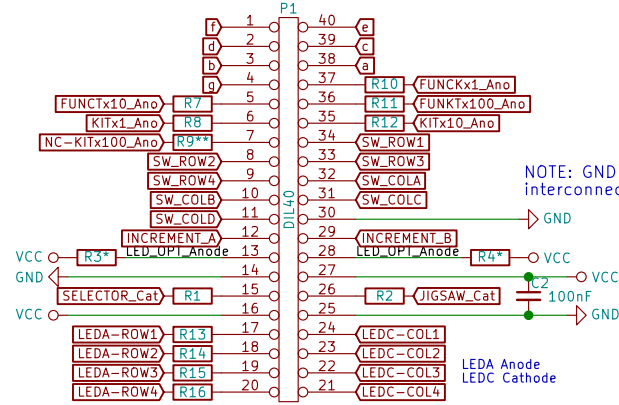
P1

f 1
d 2
b 3
g 4
FUNCTx10_Ano R7 5
KITx1_Ano R8 6
NC-KITx100_Ano R9** 7
SW_ROW2 8
SW_ROW4 9
SW_COLB 10
SW_COLD 11
INCREMENT_A 12
VCC R3* LED_OPT_Anode 13
GND 14
SELECTOR_Cat R1 15
VCC 16
LEDA-ROW1 R13 17
LEDA-ROW2 R14 18
LEDA-ROW3 R15 19
LEDA-ROW4 R16 20

40 e
39 c
38 a
37 R10 FUNCKx1_Ano
36 R11 FUNKTx100_Ano
35 R12 KITx10_Ano
34 SW_ROW1
33 SW_ROW3
32 SW_COLA
31 SW_COLC
30 GND
29 INCREMENT_B
28 LED_OPT_Anode R4* VCC
27 VCC
26 R2 JIGSAW_Cat C2 100nF
25 GND
24 LEDC-COL1
23 LEDC-COL2
22 LEDC-COL3
21 LEDC-COL4

DIL40

NOTE: GND
interconnec

LEDA Anode
LEDC Cathode